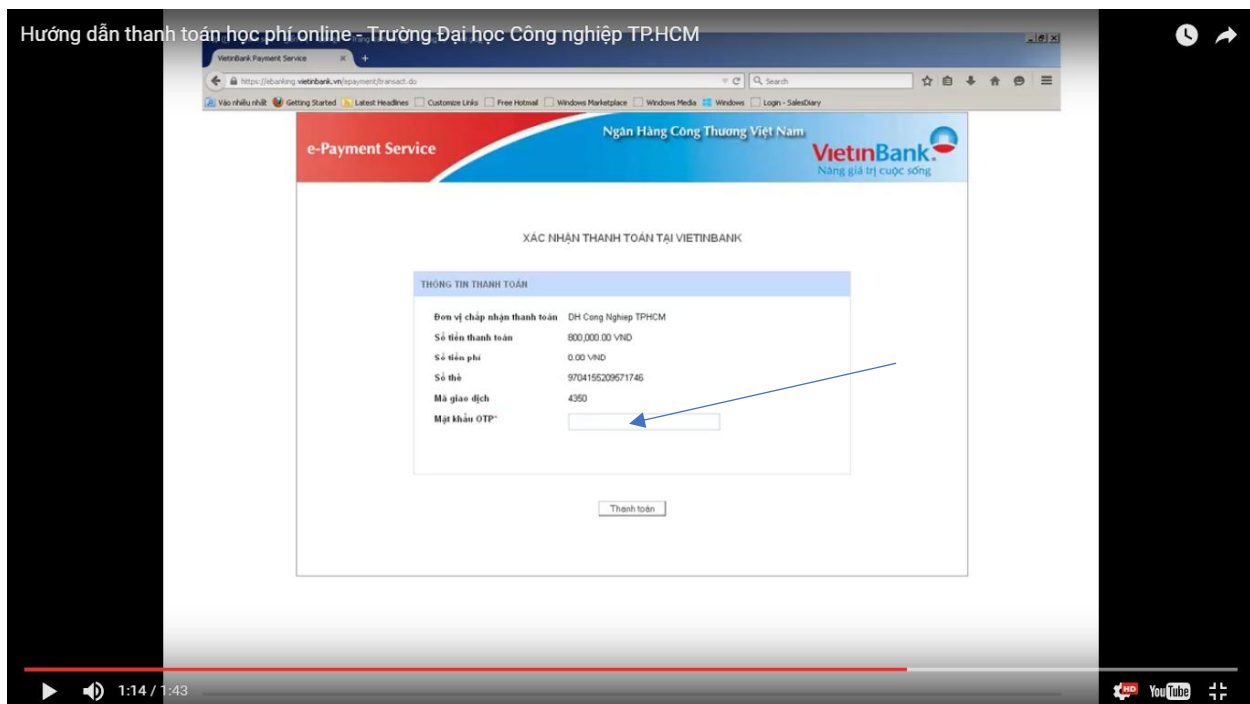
Hướng dẫn thanh toán học phí online - Trường Đại học Công nghiệp TP.HCM

VietinBank Payment Service

https://ebanking.vietinbank.vn/epayment/transact.do

Search

Vào nhiều nhất Getting Started Latest Headlines Customize Links Free Hotmail Windows Marketplace Windows Media Windows Login - SalesDiary

e-Payment Service

Ngân Hàng Công Thương Việt Nam

VietinBank

Nâng giá trị cuộc sống

XÁC NHẬN THANH TOÁN TẠI VIETINBANK

THÔNG TIN THANH TOÁN

| | |
|---|---|
| Đơn vị chấp nhận thanh toán | DH Cong Nghiep TPHCM |
| Số tiền thanh toán | 800,000.00 VND |
| Số tiền phí | 0.00 VND |
| Số thẻ | 9704155209571746 |
| Mã giao dịch | 4350 |
| Mật khẩu OTP* | |

Thanh toán

1:14 / 1:43

HD YouTube